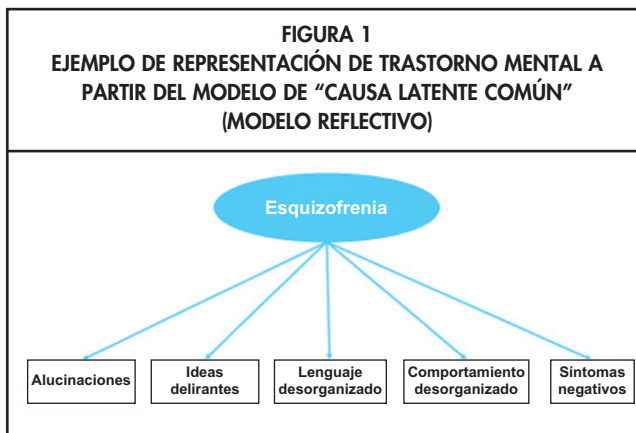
FIGURA 1
EJEMPLO DE REPRESENTACIÓN DE TRASTORNO MENTAL A PARTIR DEL MODELO DE "CAUSA LATENTE COMÚN" (MODELO REFLECTIVO)

Esquizofrenia

Alucinaciones

Ideas delirantes

Lenguaje desorganizado

Comportamiento desorganizado

Síntomas negativos